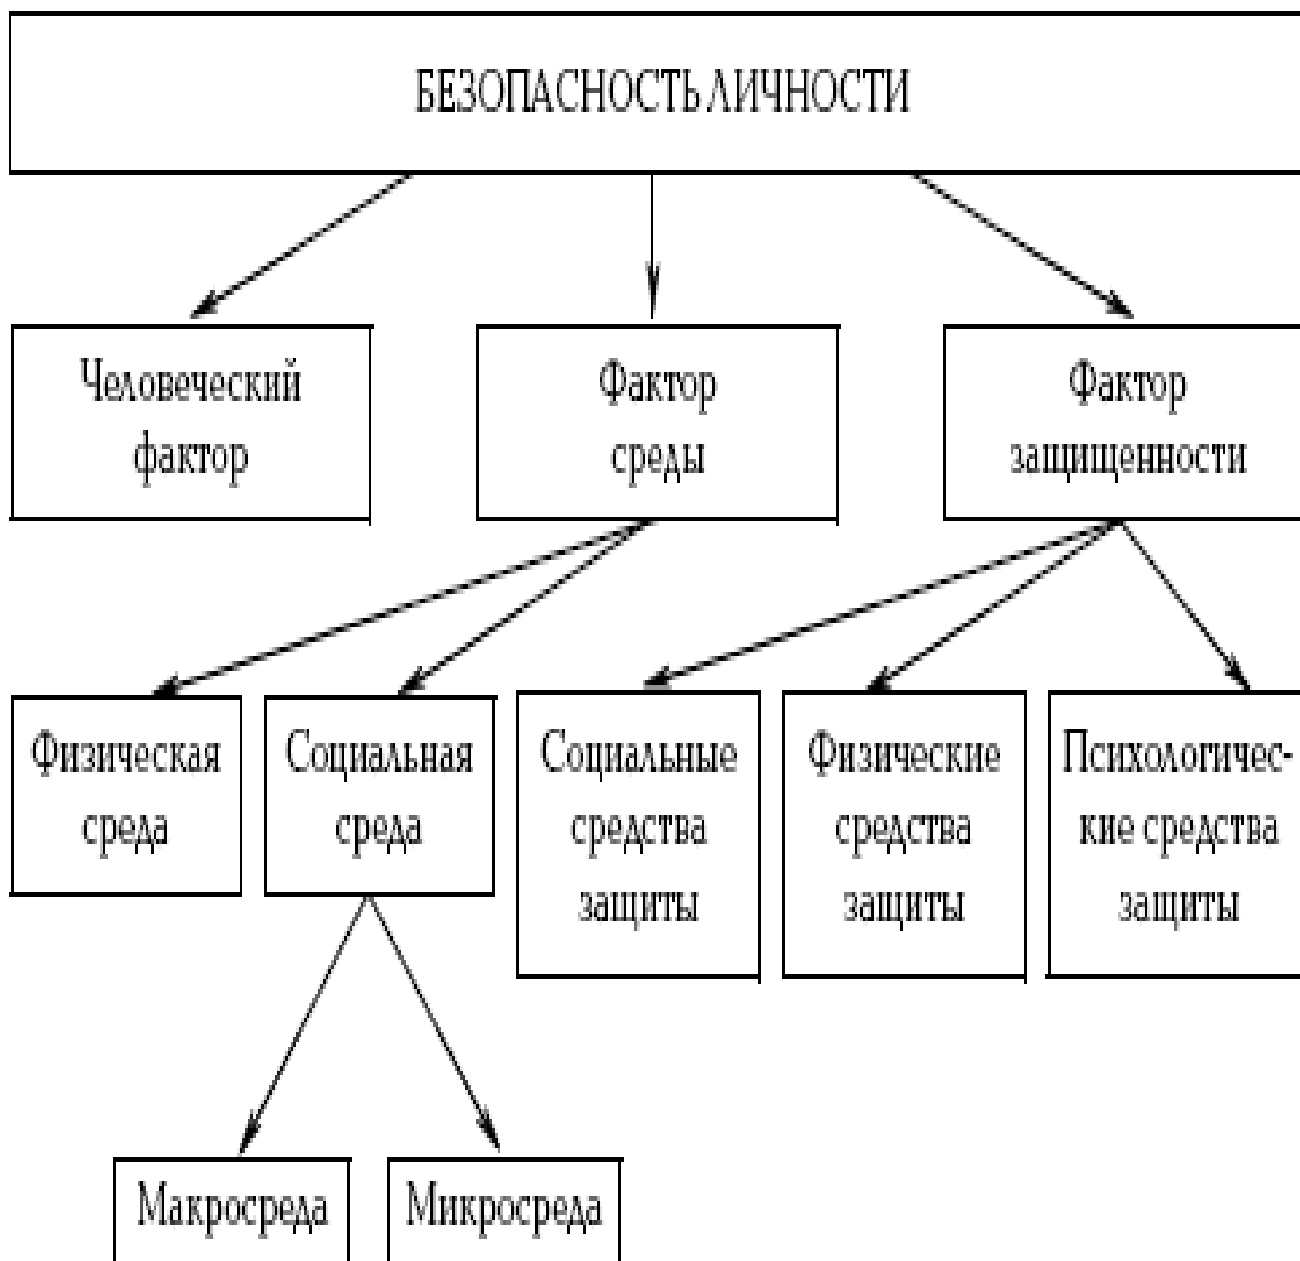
БЕЗОПАСНОСТЬ ЛИЧНОСТИ

Человеческий фактор

Фактор среды

Фактор защищенности

Физическая среда

Социальная среда

Социальные средства защиты

Физические средства защиты

Психологические средства защиты

Макросреда

Микросреда